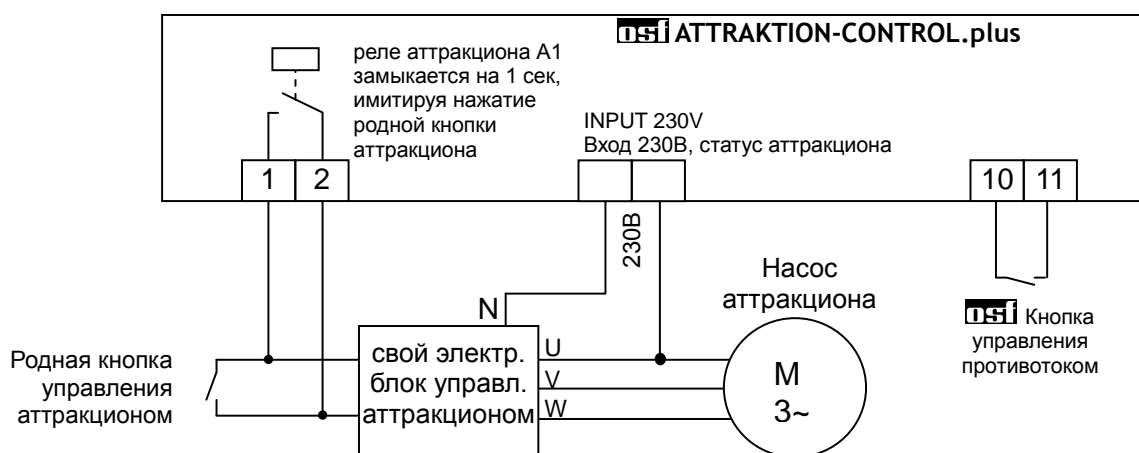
osf ATTRAKTION-CONTROL.plus

реле аттракциона А1 замыкается на 1 сек, имитируя нажатие родной кнопки аттракциона

INPUT 230V
Вход 230В, статус аттракциона

1 2

10 11

230В

N

Насос аттракциона

osf Кнопка управления противотоком

Родная кнопка управления аттракционом

свой электр. блок управл. аттракционом

U
V
W

M
3~